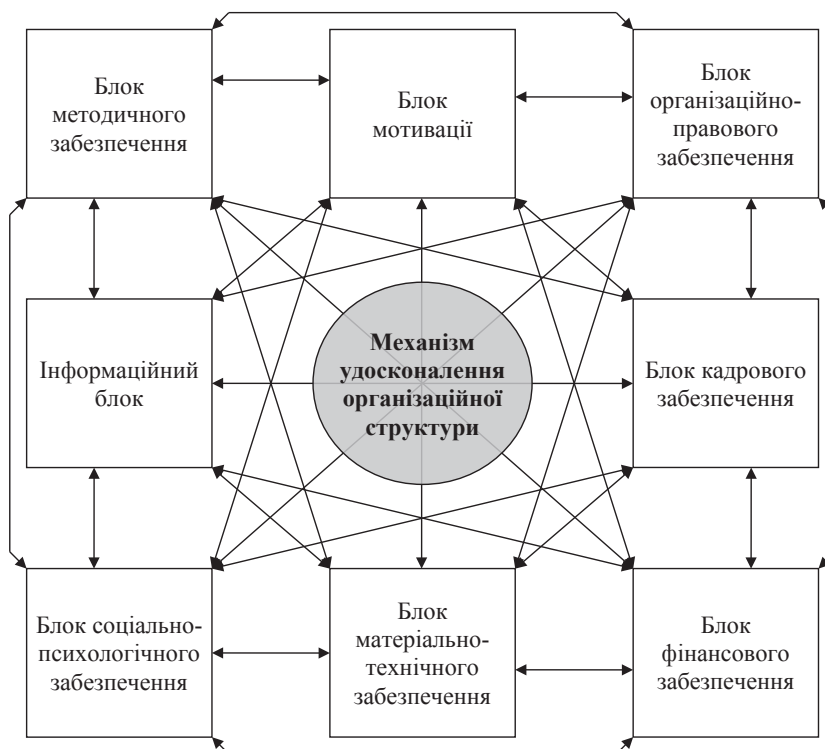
Блок методичного забезпечення

Блок мотивації

Блок організаційно-правового забезпечення

Інформаційний блок

Механізм удосконалення організаційної структури

Блок кадрового забезпечення

Блок соціально-психологічного забезпечення

Блок матеріально-технічного забезпечення

Блок фінансового забезпечення